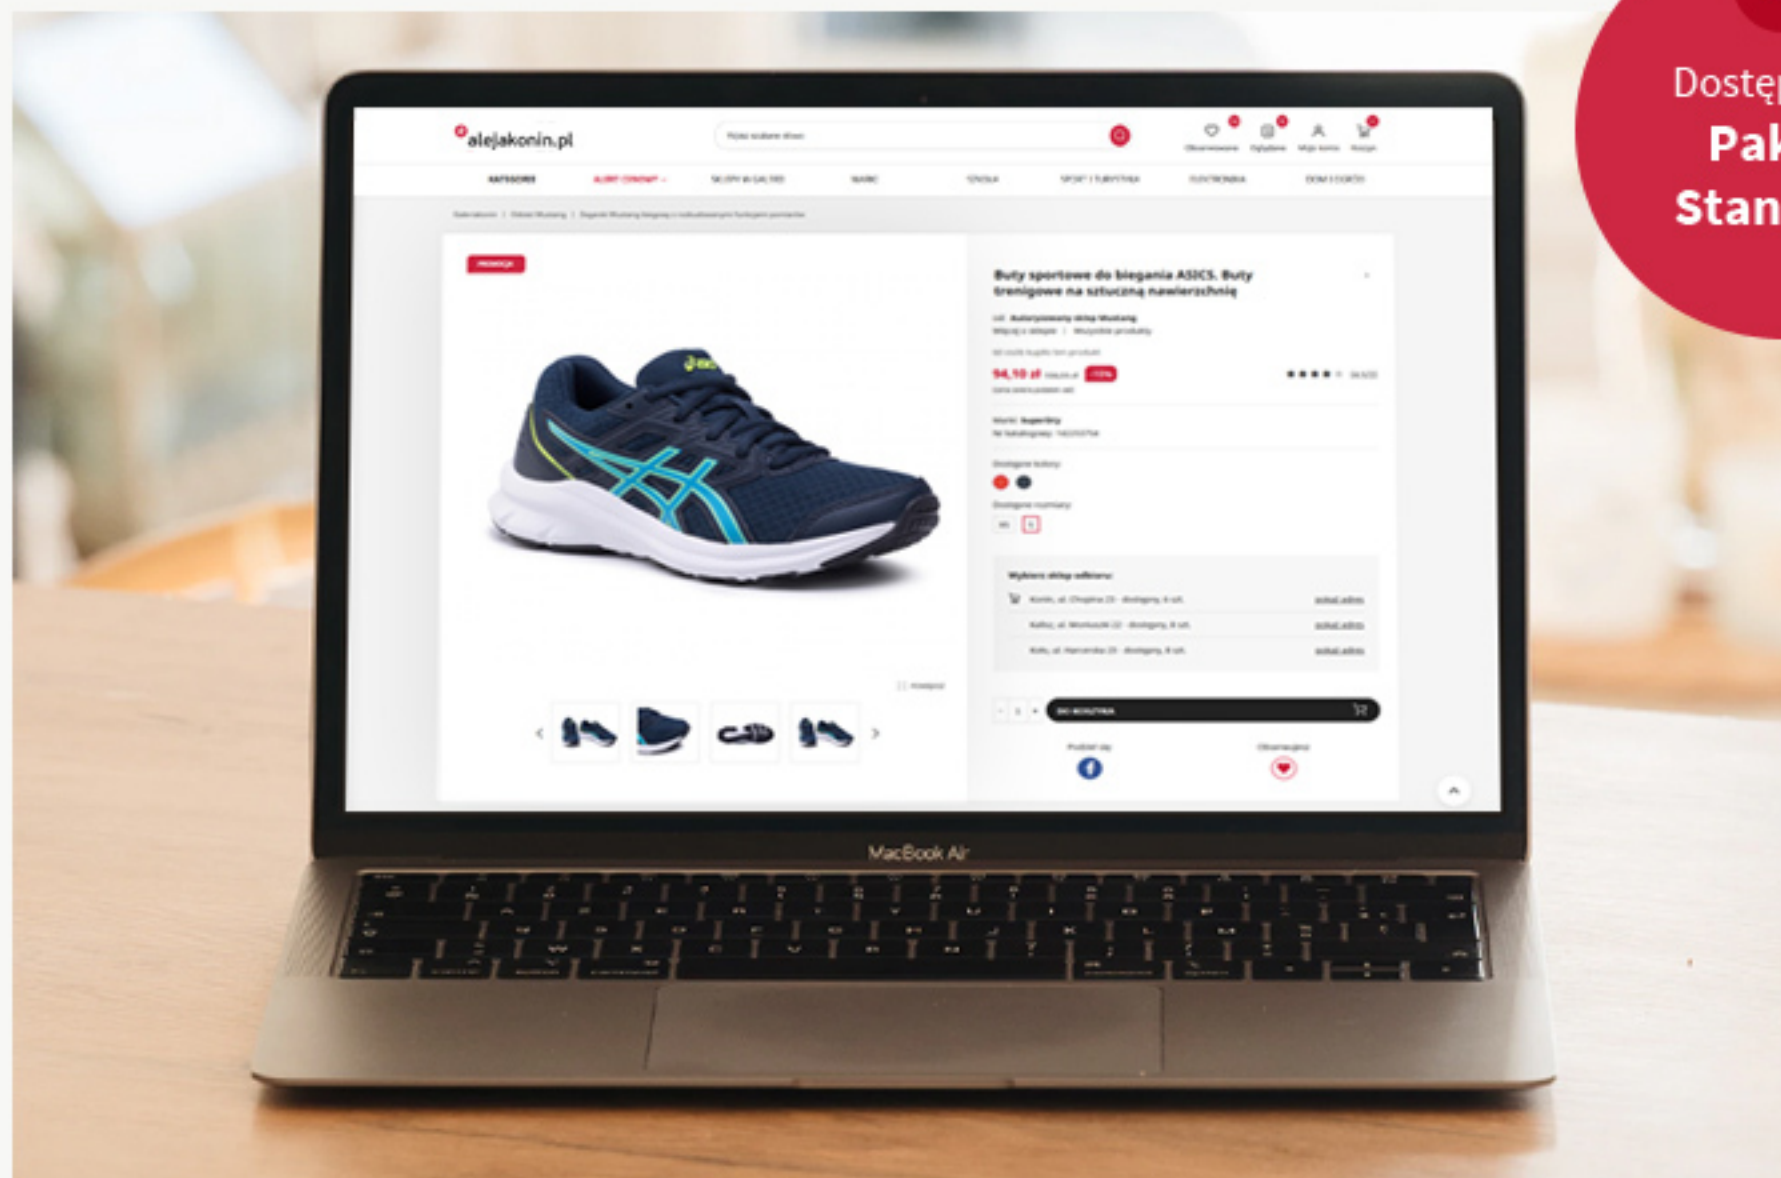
Dostęp
Pak
Stan

alejakonin.pl

Szukaj wybrane słowo

Obserwowane Oglądane Moje konto Koszyk

KATEGORIE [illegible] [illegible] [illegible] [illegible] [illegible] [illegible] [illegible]

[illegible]

PROMOCJA

Buty sportowe do biegania ASICS. Buty treningowe na sztuczną nawierzchnię

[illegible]

94,10 zł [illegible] -15%

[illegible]

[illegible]

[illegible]

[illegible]

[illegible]

DO KOSZYKA

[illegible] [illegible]

MacBook Air